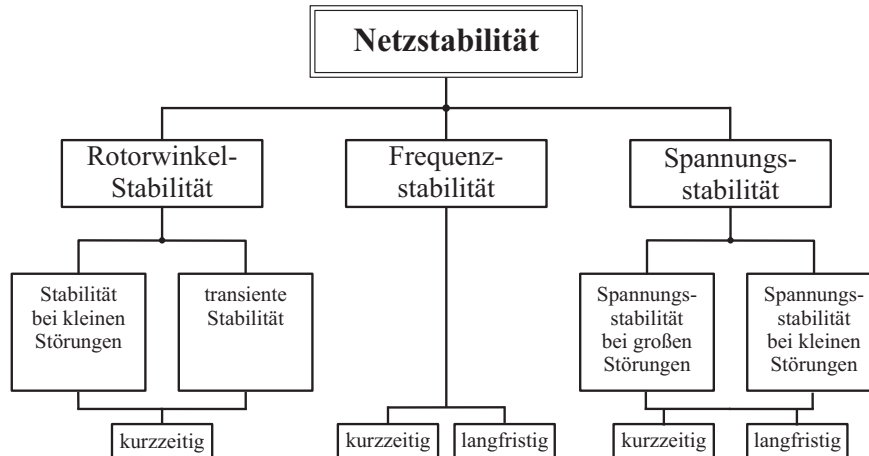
Netzstabilität

Rotorwinkel-Stabilität

Frequenzstabilität

Spannungsstabilität

Stabilität bei kleinen Störungen

transiente Stabilität

Spannungsstabilität bei großen Störungen

Spannungsstabilität bei kleinen Störungen

kurzzeitig

kurzzeitig

langfristig

kurzzeitig

langfristig